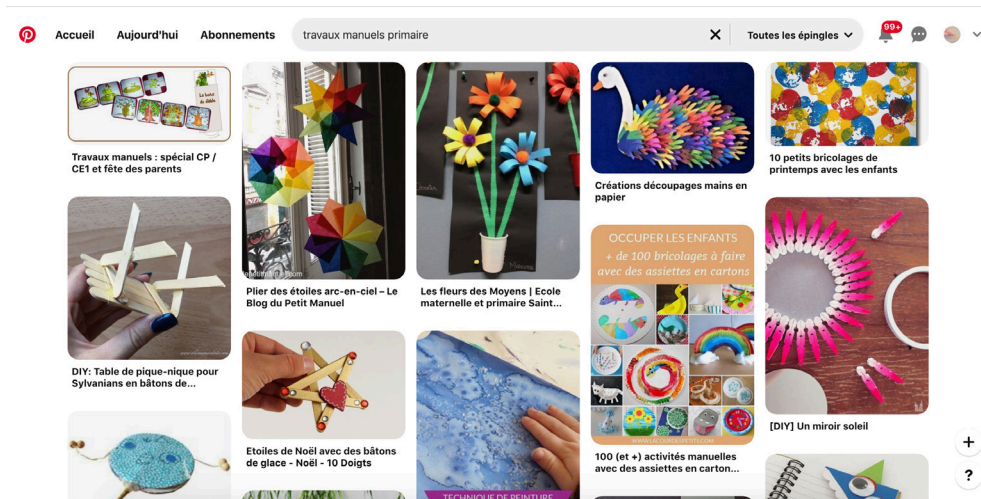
Accueil Aujourd'hui Abonnements travaux manuels primaire Toutes les épingles 99+

Travaux manuels : spécial CP / CE1 et fête des parents

Plier des étoiles arc-en-ciel – Le Blog du Petit Manuel

Les fleurs des Moyens | Ecole maternelle et primaire Saint...

Créations découpages mains en papier

10 petits bricolages de printemps avec les enfants

DIY: Table de pique-nique pour Sylvanians en bâtons de...

Etoiles de Noël avec des bâtons de glace - Noël - 10 Doigts

OCCUPER LES ENFANTS + de 100 bricolages à faire avec des assiettes en cartons

100 (et +) activités manuelles avec des assiettes en carton...

[DIY] Un miroir soleil

TECHNIQUE DE PEINTURE

+

?